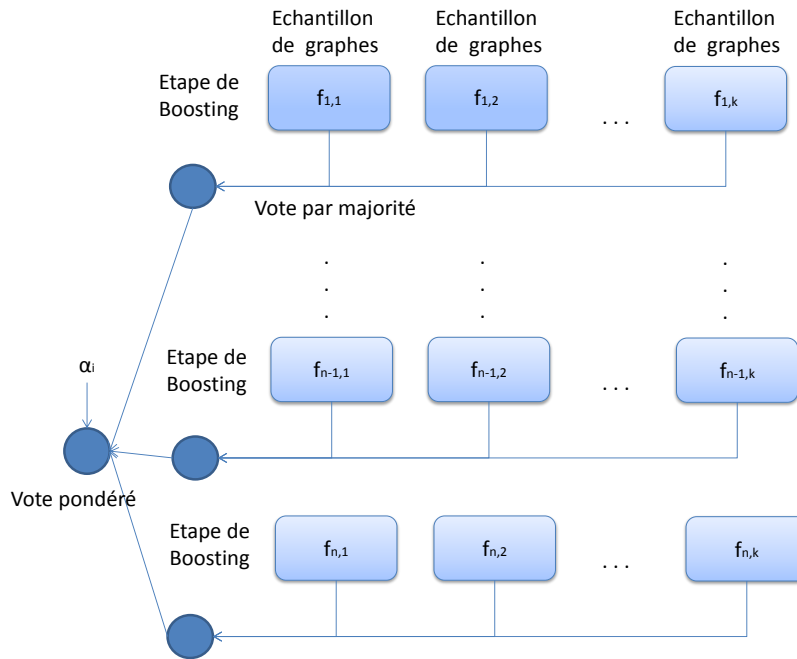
Echantillon de graphes

Echantillon de graphes

Echantillon de graphes

Etape de Boosting

$f_{1,1}$

$f_{1,2}$

. . .

$f_{1,k}$

Vote par majorité

.
.
.

.
.
.

.
.
.

Etape de Boosting

$f_{n-1,1}$

$f_{n-1,2}$

. . .

$f_{n-1,k}$

$\alpha_i$

Vote pondéré

Etape de Boosting

$f_{n,1}$

$f_{n,2}$

. . .

$f_{n,k}$